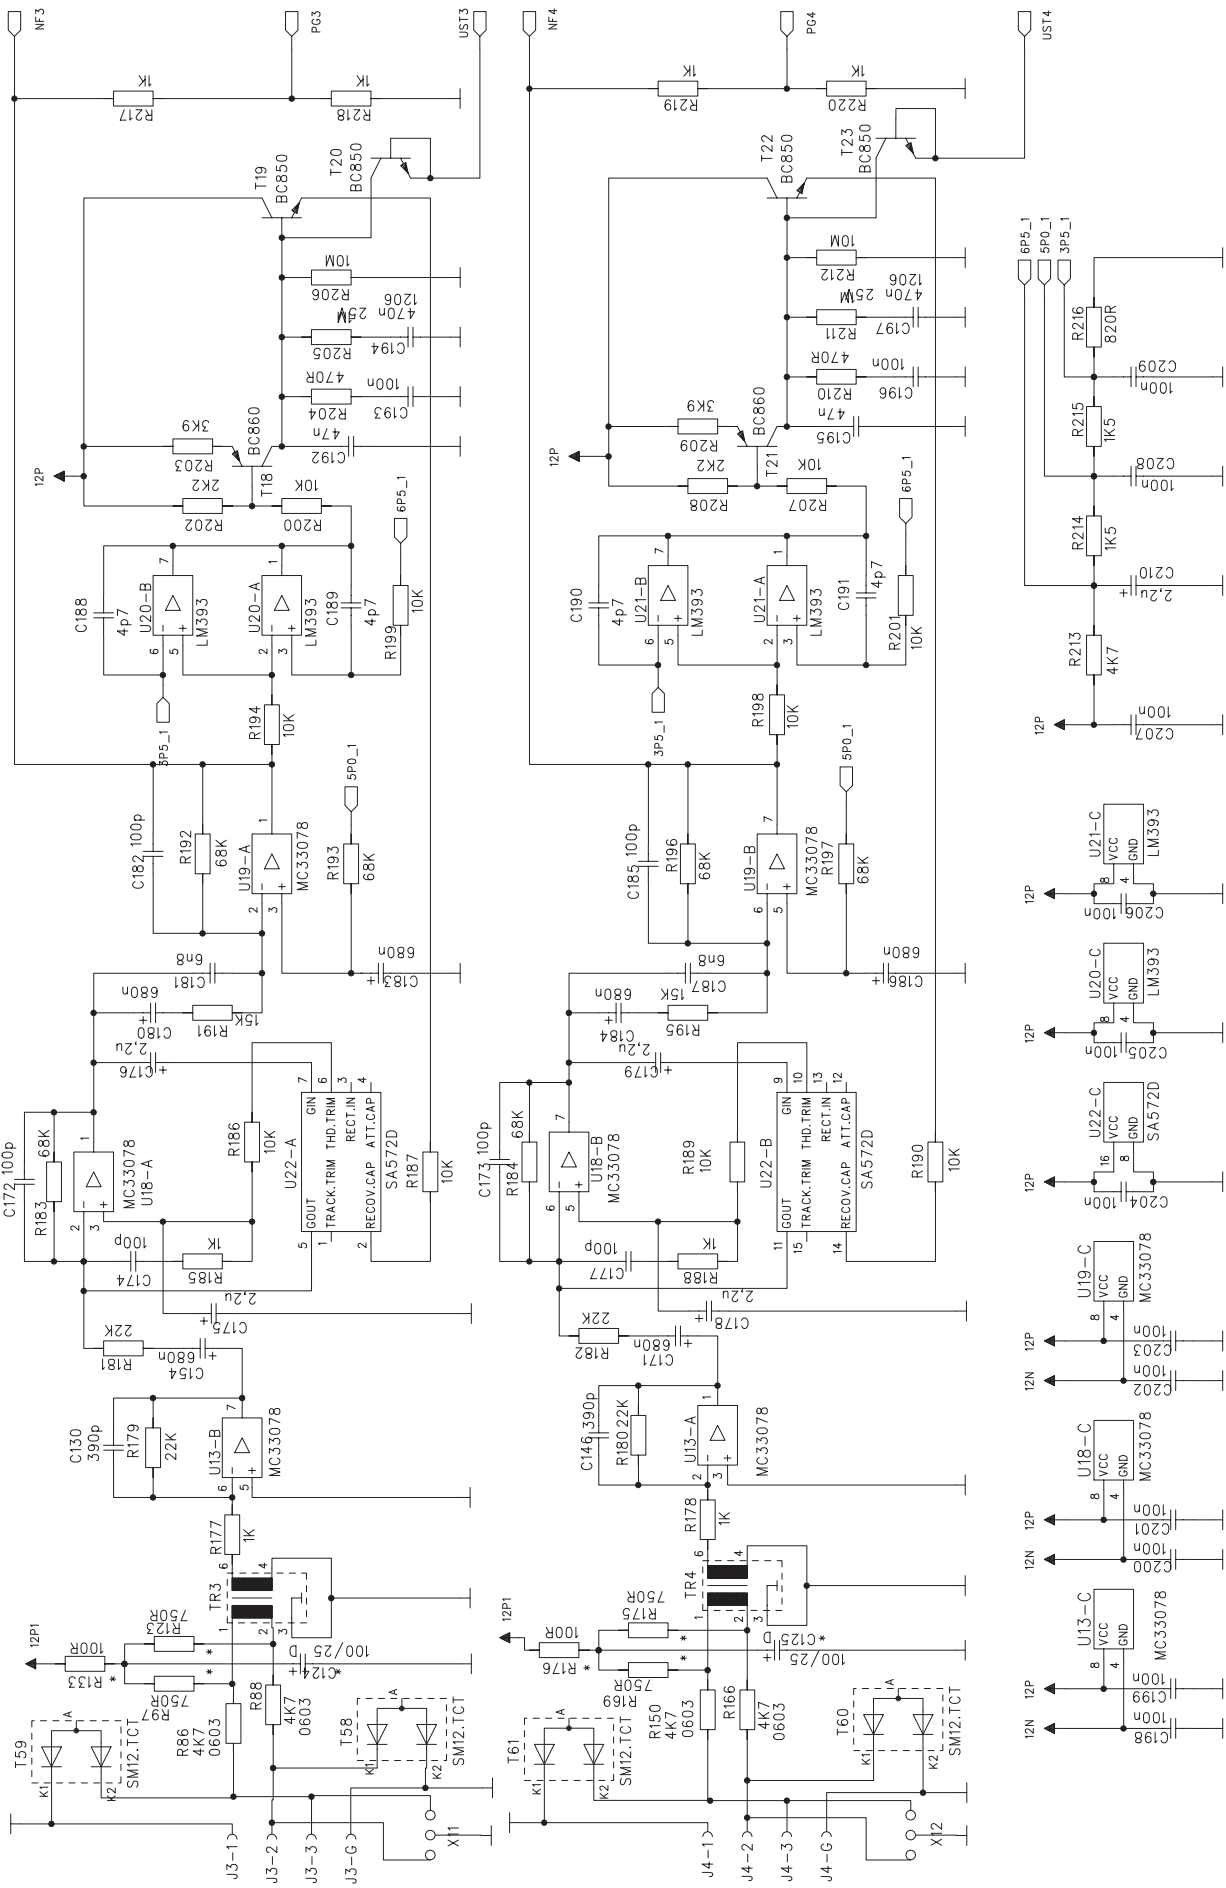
NF3
PG3
UST3
NF4
PG4
UST4
1K
R217
1K
R218
1K
R219
1K
R220
T19
BC850
T20
BC850
T22
BC850
T23
BC850
10M
R206
470n 25V
1206
R205
C194
470R
R204
100n
C193
3K9
R203
BC860
47n
C192
12P
2K2
R202
T18
10K
R200
6P5_1
10M
R212
470n 25V
1206
R211
C197
470R
R210
100n
C196
3K9
R209
BC860
47n
C195
12P
2K2
R208
T21
10K
R207
6P5_1
6P5_1
5P0_1
3P5_1
R216
820R
100n
C209
R215
1K5
100n
C208
R214
1K5
2,2u
C210
R213
4K7
12P
100n
C207
C188
4p7
U20-B
LM393
U20-A
LM393
C189
4p7
R199
10K
3P5_1
R194
10K
C190
4p7
U21-B
LM393
U21-A
LM393
C191
4p7
R201
10K
3P5_1
R198
10K
5P0_1
C182 100p
R192
68K
U19-A
MC33078
R193
68K
5P0_1
C185 100p
R196
68K
U19-B
MC33078
R197
68K
6n8
C181
680n
C183
680n
C180
R191
15K
2,2u
C176
6n8
C187
680n
C184
R195
15K
680n
C186
2,2u
C179
C172 100p
68K
R183
MC33078
U18-A
R186
10K
U22-A
GIN
THD.TRIM
RECT.IN
ATT.CAP
GOUT
TRACK.TRIM
RECOV.CAP
SA572D
R187
10K
C173 100p
68K
R184
U18-B
MC33078
R189
10K
U22-B
GIN
THD.TRIM
RECT.IN
ATT.CAP
GOUT
TRACK.TRIM
RECOV.CAP
SA572D
R190
10K
100p
C174
1K
R185
2,2u
C175
22K
R181
680n
C154
100p
C177
1K
R188
2,2u
C178
22K
R182
680n
C171
C130
390p
R179
22K
U13-B
MC33078
C146 390p
R180 22K
U13-A
MC33078
R177
1K
TR3
R178
1K
TR4
12P1
100R
R133
750R
R123
750R
R97
100/25
C124
R86
4K7
0603
R88
4K7
0603
T59
SM12.TCT
T58
SM12.TCT
12P1
100R
R176
750R
R175
750R
R169
100/25
C125
R150
4K7
0603
R166
4K7
0603
T61
SM12.TCT
T60
SM12.TCT
J3-1
J3-2
J3-3
J3-G
X11
J4-1
J4-2
J4-3
J4-G
X12
12P
U21-C
VCC
GND
LM393
100n
C206
12P
U20-C
VCC
GND
LM393
100n
C205
12P
U22-C
VCC
GND
SA572D
100n
C204
12P
12N
U19-C
VCC
GND
MC33078
100n
C203
100n
C202
12P
12N
U18-C
VCC
GND
MC33078
100n
C201
100n
C200
12P
12N
U13-C
VCC
GND
MC33078
100n
C199
100n
C198